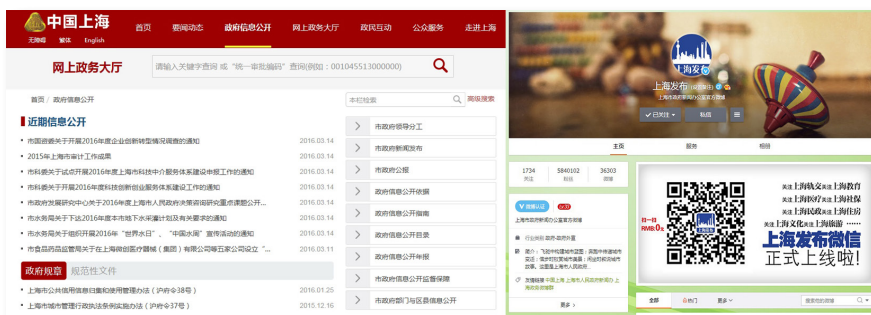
中国上海 无障碍 繁体 English

首页 要闻动态 政府信息公开 网上政务大厅 政民互动 公众服务 走进上海

网上政务大厅

请输入关键字查询 或 "统一审批编码" 查询(例如：001045513000000)

首页 > 政府信息公开

本栏检索 高级搜索

近期信息公开

市国资委关于开展2016年度企业创新转型情况调查的通知 2016.03.14

2015年上海市审计工作成果 2016.03.14

市科委关于试点开展2016年度上海市科技中介服务体系建设申报工作的通知 2016.03.14

市科委关于开展2016年度科技创新创业服务体系建设工作的通知 2016.03.14

市政府发展研究中心关于开展2016年度上海市人民政府决策咨询研究重点课题公开... 2016.03.14

市水务局关于下达2016年度本市地下水采灌计划及有关要求的通知 2016.03.14

市水务局关于组织开展2016年"世界水日"、"中国水周"宣传活动的通知 2016.03.14

市食品药品监管局关于在上海微创医疗器械（集团）有限公司等五家公司设立"... 2016.03.11

政府规章 规范性文件

上海市公共信用信息归集和使用管理办法（沪府令38号） 2016.01.25

上海市城市管理行政执法条例实施办法（沪府令37号） 2015.12.16

市政府领导分工

市政府新闻发布

市政府公报

政府信息公开依据

政府信息公开指南

政府信息公开目录

政府信息公开申请

市政府信息公开监督保障

市政府部门与区县信息公开

上海发布

上海市政府新闻办公室官方微博

已关注 私信

主页 服务 相册

1734 关注 5840102 粉丝 36303 微博

上海市政府新闻办公室官方微博

行业类别 政府-政府机构

简介：

上海发布微信

正式上线啦!

关注上海轨交 关注上海教育 关注上海医疗 关注上海社保 关注上海民政 关注上海住房 关注上海文化 关注上海旅游

更多

全部 热门 更多